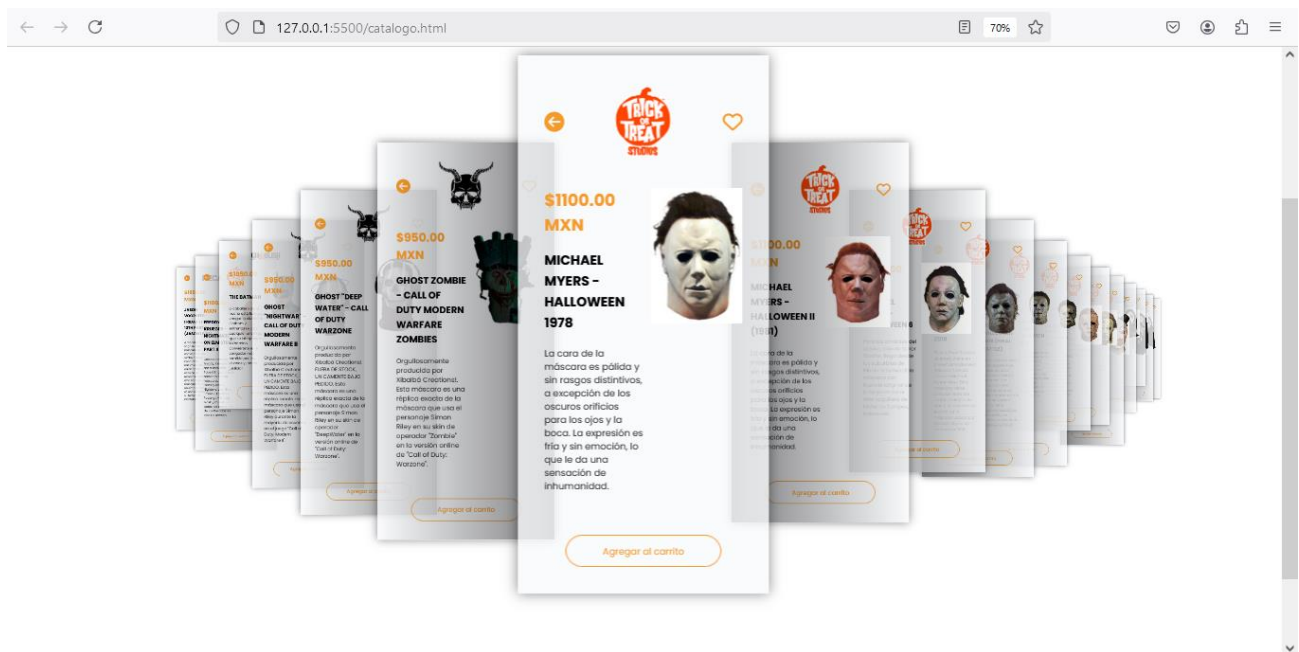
127.0.0.1:5500/catalogo.html

70%

TRICK OR TREAT STUDIOS

$1100.00 MXN

MICHAEL MYERS - HALLOWEEN 1978

La cara de la máscara es pálida y sin rasgos distintivos, a excepción de los oscuros orificios para los ojos y la boca. La expresión es fría y sin emoción, lo que le da una sensación de inhumanidad.

Agregar al carrito

$950.00 MXN

GHOST ZOMBIE - CALL OF DUTY MODERN WARFARE ZOMBIES

Orgullosamente producido por Xibalbá Creations!. Esta máscara es una réplica exacta de la máscara que usa el personaje Simon Riley en su skin de operador "Zombie" en la versión online de "Call of Duty: Warzone".

Agregar al carrito

$950.00 MXN

GHOST "DEEP WATER" - CALL OF DUTY WARZONE

Agregar al carrito

$950.00 MXN

GHOST "NIGHTWAR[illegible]" CALL OF DUTY MODERN WARFARE II

$1100.00 MXN

MICHAEL MYERS - HALLOWEEN II (1981)

La cara de la máscara es pálida y sin rasgos distintivos, a excepción de los oscuros orificios para los ojos y la boca. La expresión es fría y sin emoción, lo que le da una sensación de inhumanidad.

Agregar al carrito